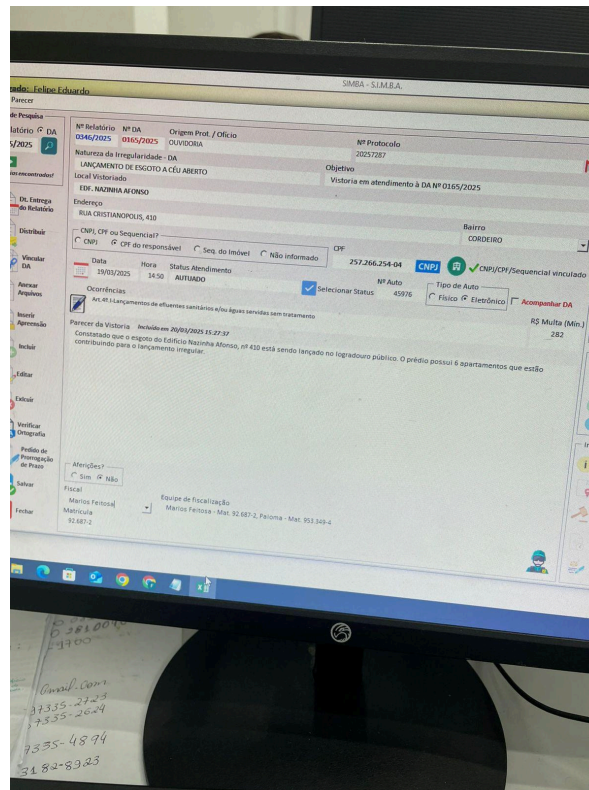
ado: Felipe Eduardo
SIMBA - S.I.M.B.A.
Parecer

de Pesquisa
latório ⊙ DA
5/2025
ias encontradas!

Nº Relatório 0346/2025
Nº DA 0165/2025
Origem Prot. / Ofício OUVIDORIA
Nº Protocolo 20257287
Natureza da Irregularidade - DA
LANÇAMENTO DE ESGOTO A CÉU ABERTO
Objetivo
Vistoria em atendimento à DA Nº 0165/2025
Local Vistoriado
EDF. NAZINHA AFONSO
Endereço
RUA CRISTIANOPOLIS, 410
Bairro
CORDEIRO
CNPJ, CPF ou Sequencial?
○ CNPJ ⊙ CPF do responsável ○ Seq. do Imóvel ○ Não informado
CPF
257.266.254-04
CNPJ
CNPJ/CPF/Sequencial vinculado
Data 19/03/2025
Hora 14:50
Status Atendimento AUTUADO
Selecionar Status
Nº Auto 45976
Tipo de Auto
○ Físico ⊙ Eletrônico
Acompanhar DA
Ocorrências
Art.47.I-Lançamentos de efluentes sanitários e/ou águas servidas sem tratamento
R$ Multa (Min.) 282
Parecer da Vistoria Incluído em 20/03/2025 15:27:37
Constatado que o esgoto do Edifício Nazinha Afonso, nº 410 está sendo lançado no logradouro público. O prédio possui 6 apartamentos que estão contribuindo para o lançamento irregular.

Dt. Entrega do Relatório
Distribuir
Vincular DA
Anexar Arquivos
Inserir Apreensão
Incluir
Editar
Excluir
Verificar Ortografia
Pedido de Prorrogação de Prazo
Salvar
Fechar

Aferições?
○ Sim ⊙ Não
Fiscal
Marlos Feitosa
Matrícula
92.687-2
Equipe de Fiscalização
Marlos Feitosa - Mat. 92.687-2, Paloma - Mat. 953.349-4

9810049
9900
@mail.com
7335-2723
7335-2624
9335-4894
3182-8323